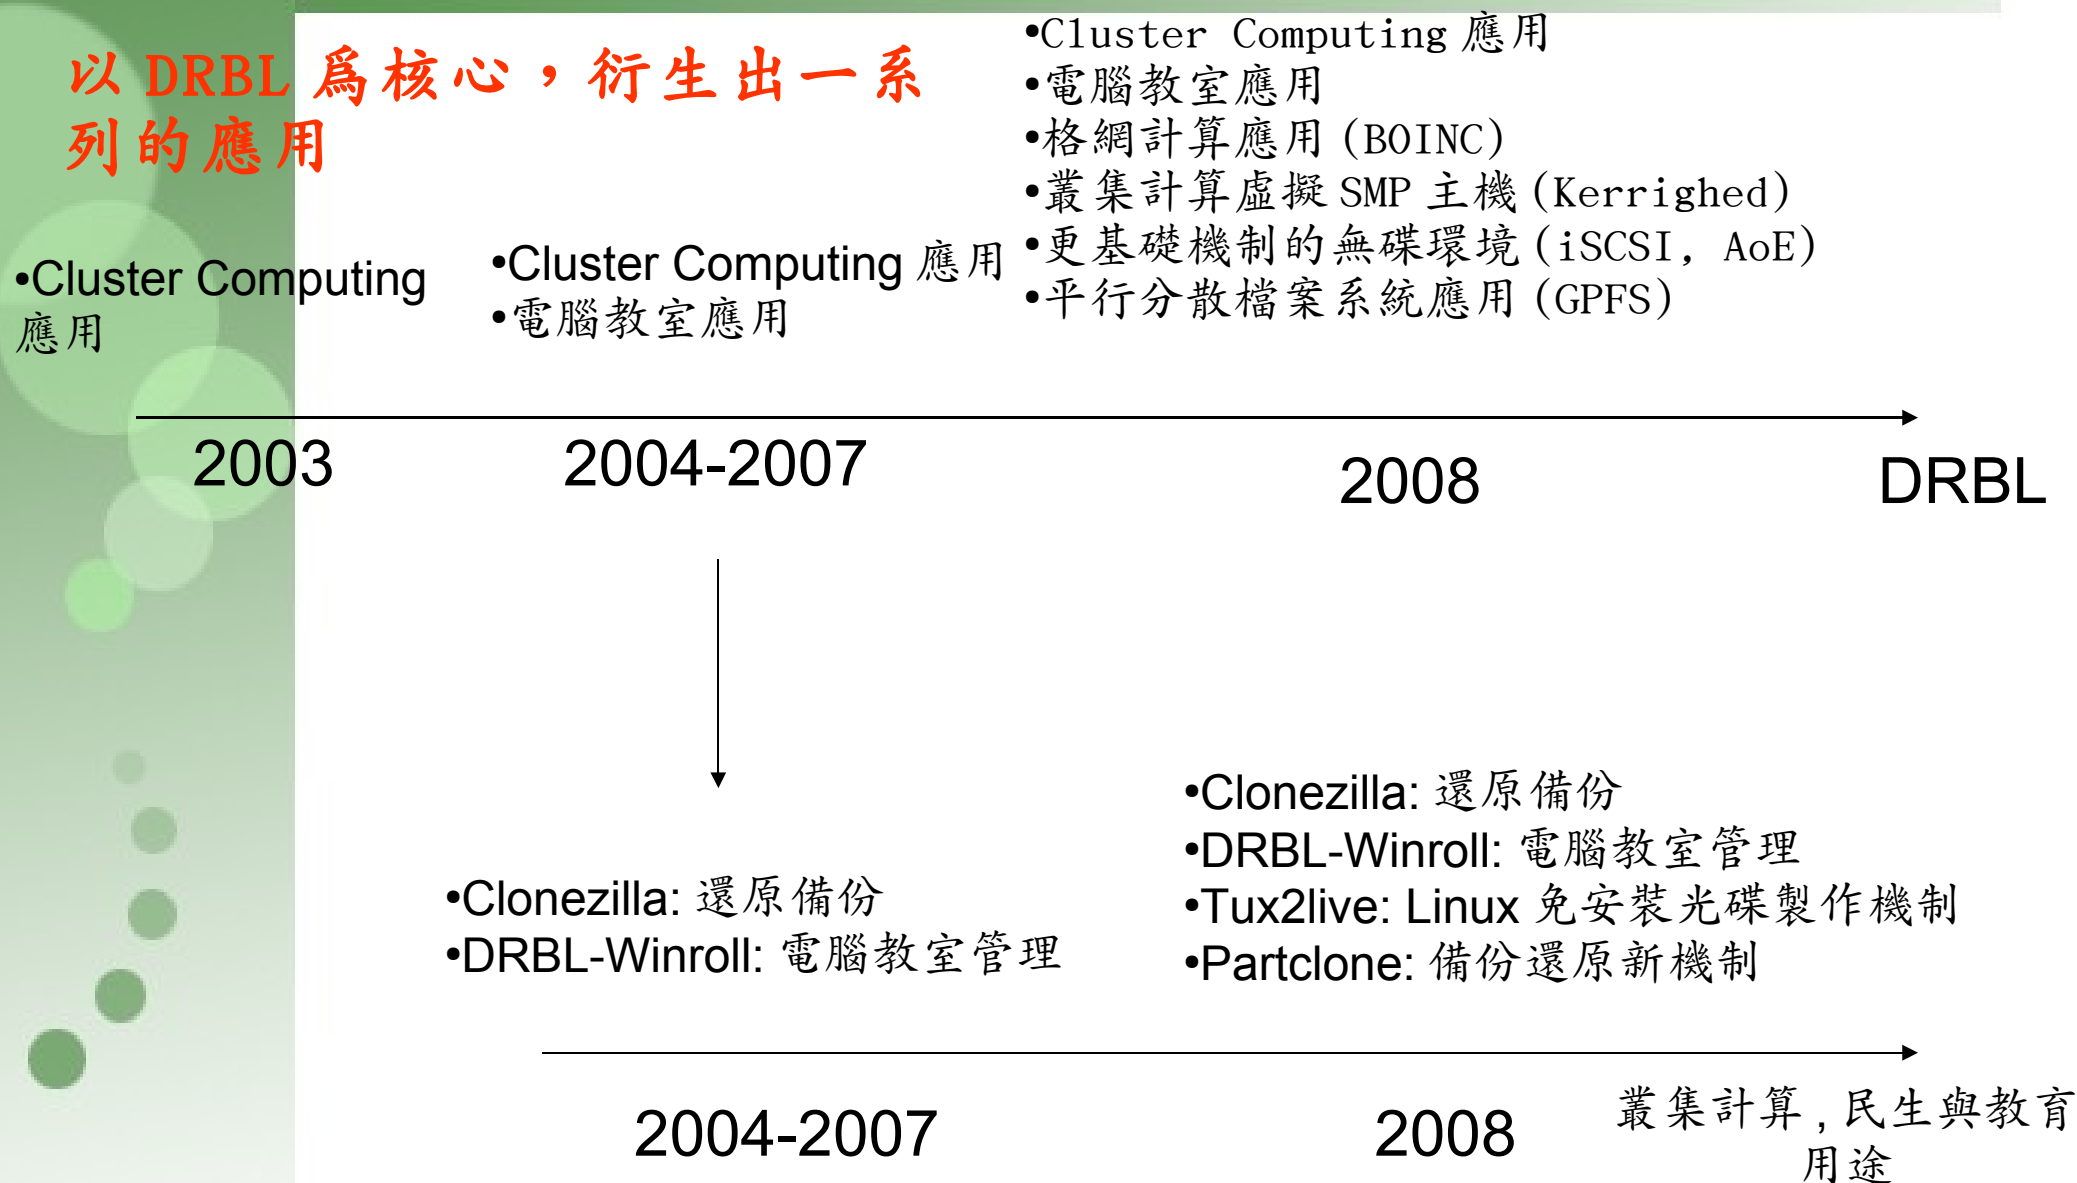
以 DRBL 為核心，衍生出一系列的應用

•Cluster Computing 應用

•Cluster Computing 應用
•電腦教室應用

•Cluster Computing 應用
•電腦教室應用
•格網計算應用 (BOINC)
•叢集計算虛擬 SMP 主機 (Kerrighed)
•更基礎機制的無碟環境 (iSCSI, AoE)
•平行分散檔案系統應用 (GPFS)

2003 2004-2007 2008 DRBL

•Clonezilla: 還原備份
•DRBL-Winroll: 電腦教室管理

•Clonezilla: 還原備份
•DRBL-Winroll: 電腦教室管理
•Tux2live: Linux 免安裝光碟製作機制
•Partclone: 備份還原新機制

2004-2007 2008 叢集計算，民生與教育用途